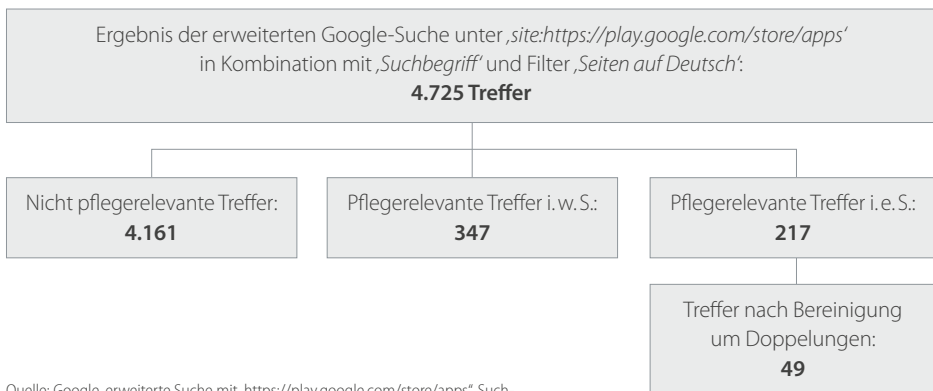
Ergebnis der erweiterten Google-Suche unter ‚site:https://play.google.com/store/apps' in Kombination mit ‚Suchbegriff' und Filter ‚Seiten auf Deutsch':
**4.725 Treffer**

Nicht pflegerelevante Treffer:
**4.161**

Pflegerelevante Treffer i. w. S.:
**347**

Pflegerelevante Treffer i. e. S.:
**217**

Treffer nach Bereinigung um Doppelungen:
**49**

Quelle: Google, erweiterte Suche mit „https://play.google.com/store/apps", Such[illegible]